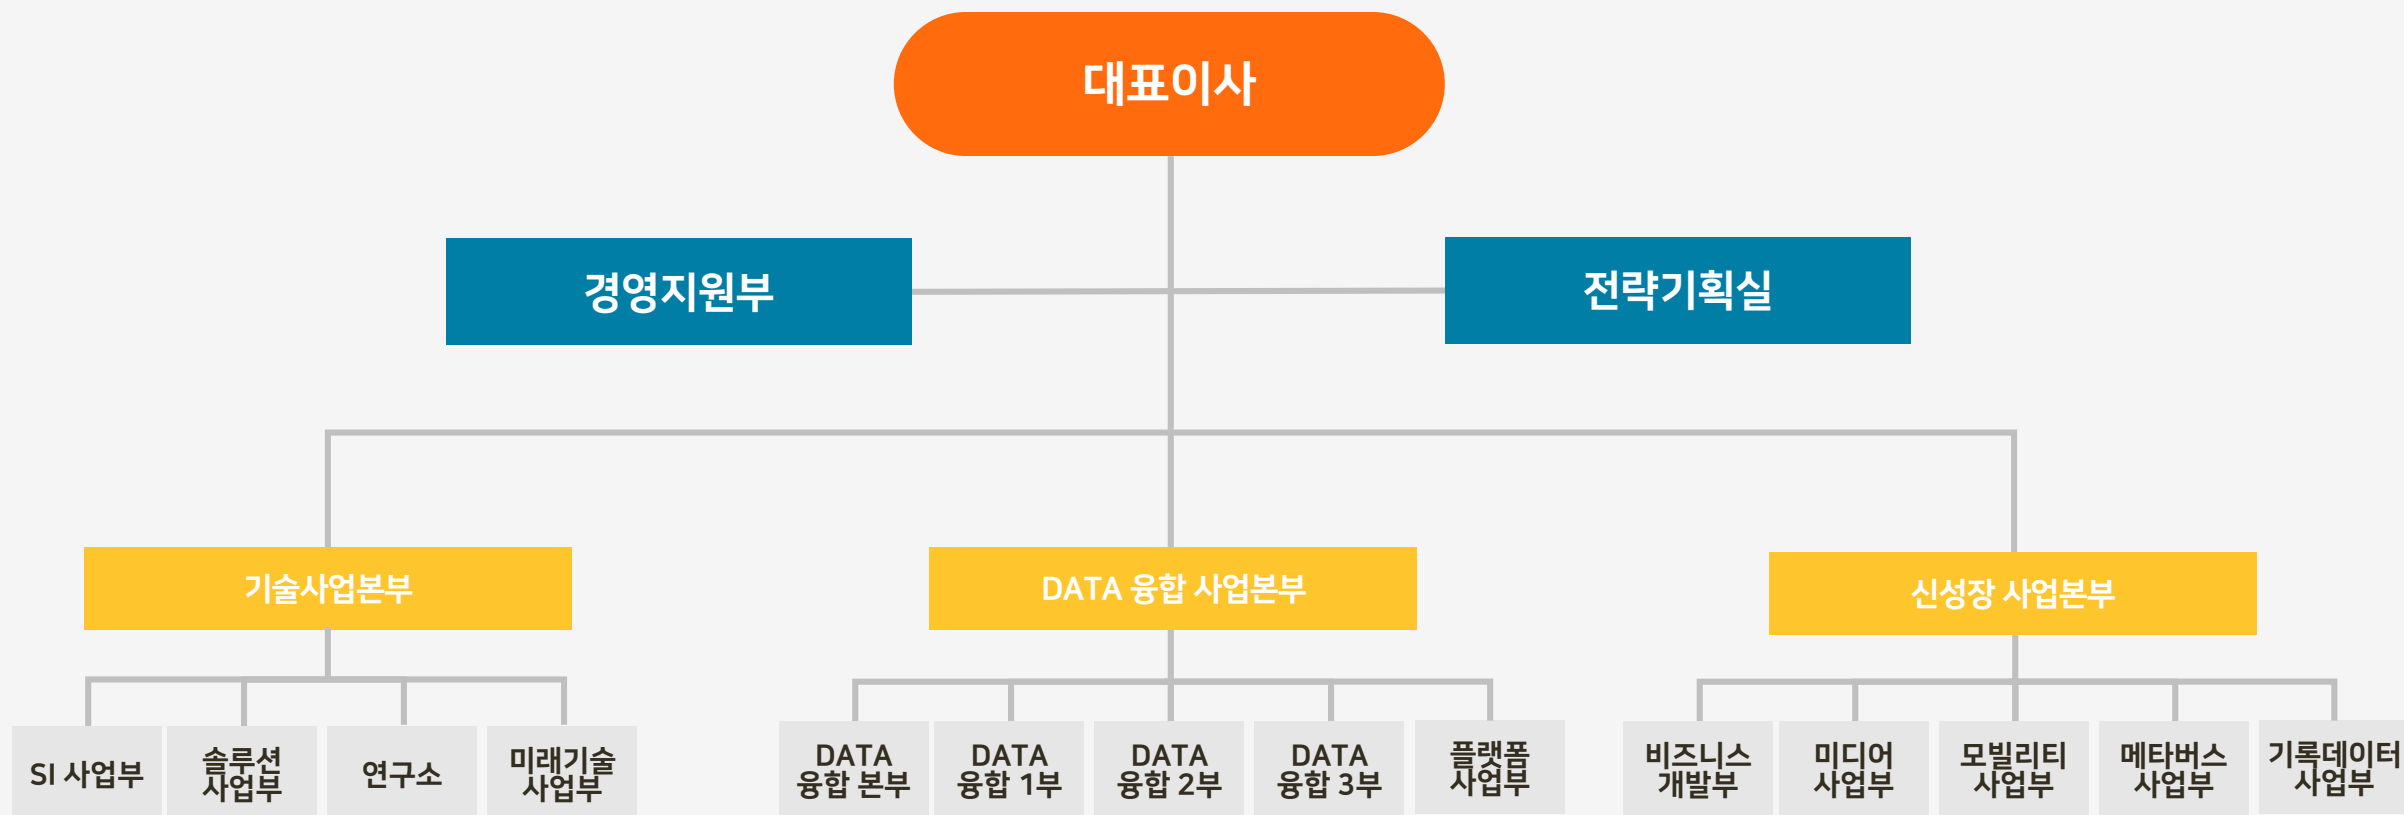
대표이사

경영지원부

전략기획실

기술사업본부

DATA 융합 사업본부

신성장 사업본부

SI 사업부

솔루션 사업부

연구소

미래기술 사업부

DATA 융합 본부

DATA 융합 1부

DATA 융합 2부

DATA 융합 3부

플랫폼 사업부

비즈니스 개발부

미디어 사업부

모빌리티 사업부

메타버스 사업부

기록데이터 사업부